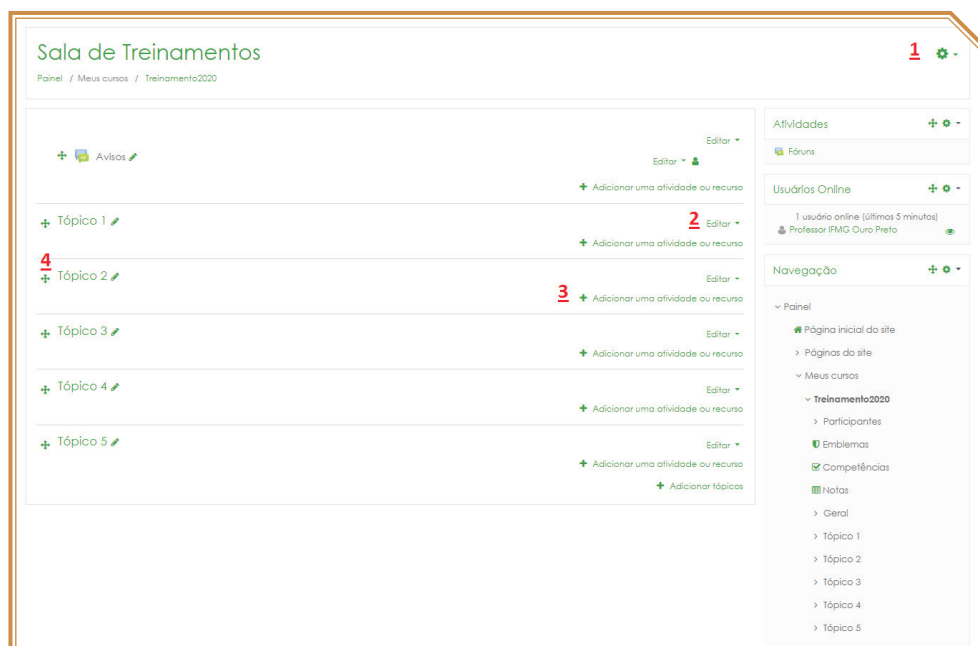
Sala de Treinamentos

Painel / Meus cursos / Treinamento2020

1

Editar

Avisos

Editar

Adicionar uma atividade ou recurso

Tópico 1

2 Editar

Adicionar uma atividade ou recurso

4

Tópico 2

Editar

3 Adicionar uma atividade ou recurso

Tópico 3

Editar

Adicionar uma atividade ou recurso

Tópico 4

Editar

Adicionar uma atividade ou recurso

Tópico 5

Editar

Adicionar uma atividade ou recurso

Adicionar tópicos

Atividades

Fóruns

Usuários Online

1 usuário online (últimos 5 minutos)

Professor IFMG Ouro Preto

Navegação

Painel

Página inicial do site

Páginas do site

Meus cursos

Treinamento2020

Participantes

Emblemas

Competências

Notas

Geral

Tópico 1

Tópico 2

Tópico 3

Tópico 4

Tópico 5